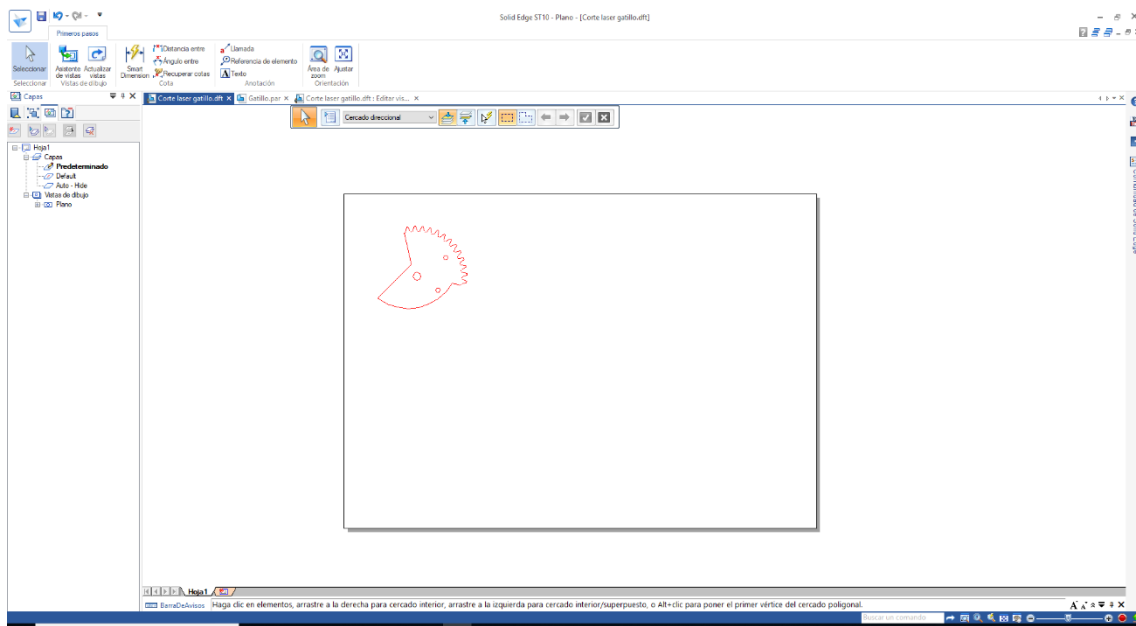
Solid Edge ST10 - Plano - [Corte laser gatillo.dft]

Primeros pasos

Seleccionar
Asistente de vistas
Actualizar vistas
Smart Dimension
Distancia entre
Ángulo entre
Recuperar cotas
Llamada
Referencia de elemento
Texto
Área de zoom
Ajustar

Seleccionar
Vistas de dibujo
Cota
Anotación
Orientación

Capas

Hoja1
Capas
Predeterminado
Default
Auto - Hide
Vistas de dibujo
Plano

Corte laser gatillo.dft
Gatillo.par
Corte laser gatillo.dft : Editar vis...

Cercado direccional

Hoja1

BarraDeAvisos
Haga clic en elementos, arrastre a la derecha para cercado interior, arrastre a la izquierda para cercado interior/superpuesto, o Alt+clic para poner el primer vértice del cercado poligonal.

Buscar un comando